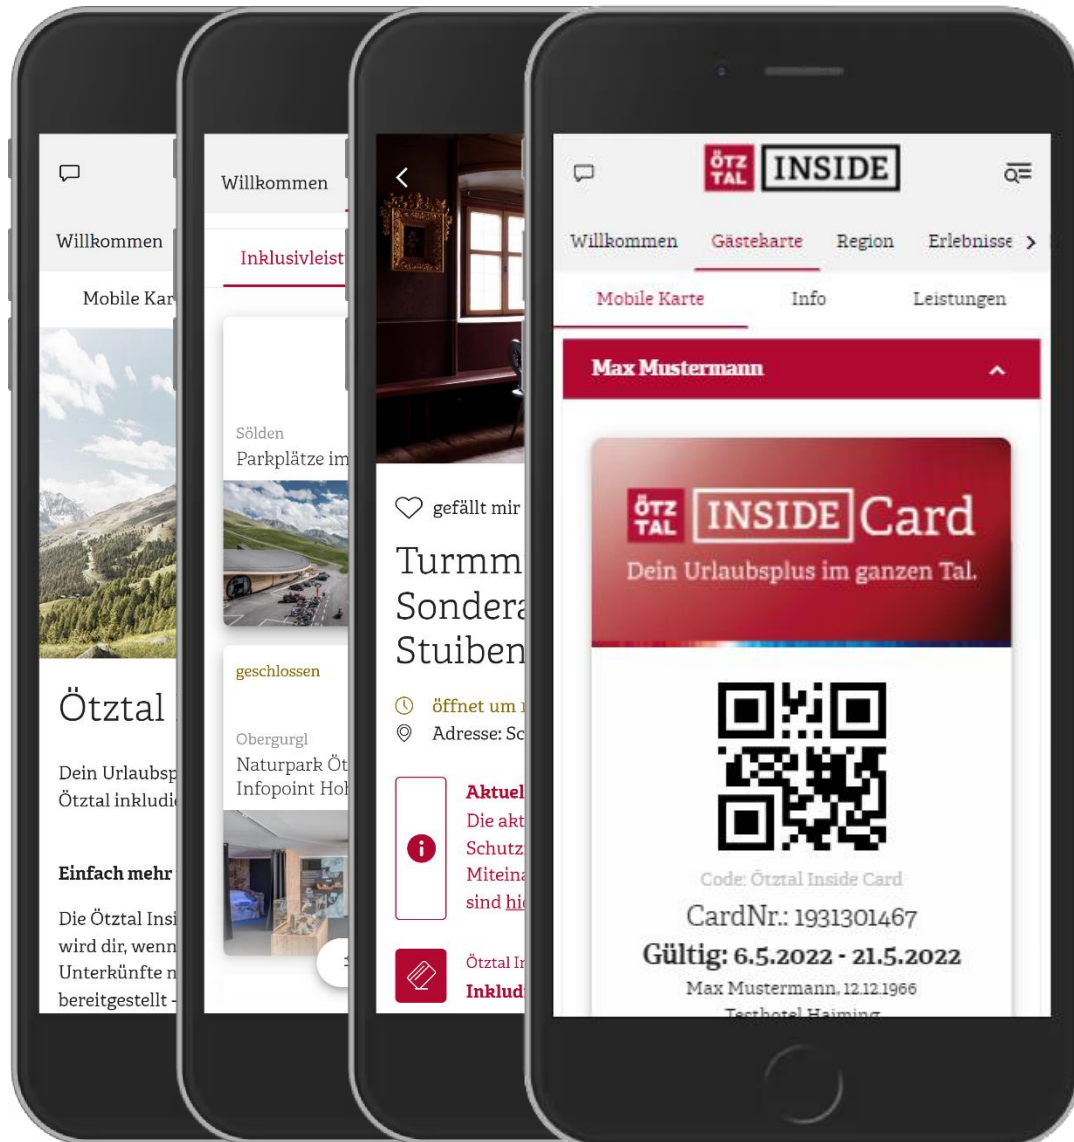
Willkommen

Mobile Kar

Ötztal

Dein Urlaubsp Ötztal inkludi

Einfach mehr

Die Ötztal Insi wird dir, wenn Unterkünfte n bereitgestellt -

Willkommen

Inklusivleist

Sölden
Parkplätze im

geschlossen

Obergurgl
Naturpark Öt Infopoint Hoh

gefällt mir

Turmm Sondera Stuiben

öffnet um
Adresse: Sc

Aktuel
Die akt Schutz Miteina sind hi

Ötztal In
Inkludi

ÖTZ TAL INSIDE

Willkommen Gästekarte Region Erlebnisse

Mobile Karte Info Leistungen

Max Mustermann

ÖTZ TAL INSIDE Card
Dein Urlaubsplus im ganzen Tal.

Code: Ötztal Inside Card
CardNr.: 1931301467
Gültig: 6.5.2022 - 21.5.2022
Max Mustermann, 12.12.1966
Testhotel Haiming